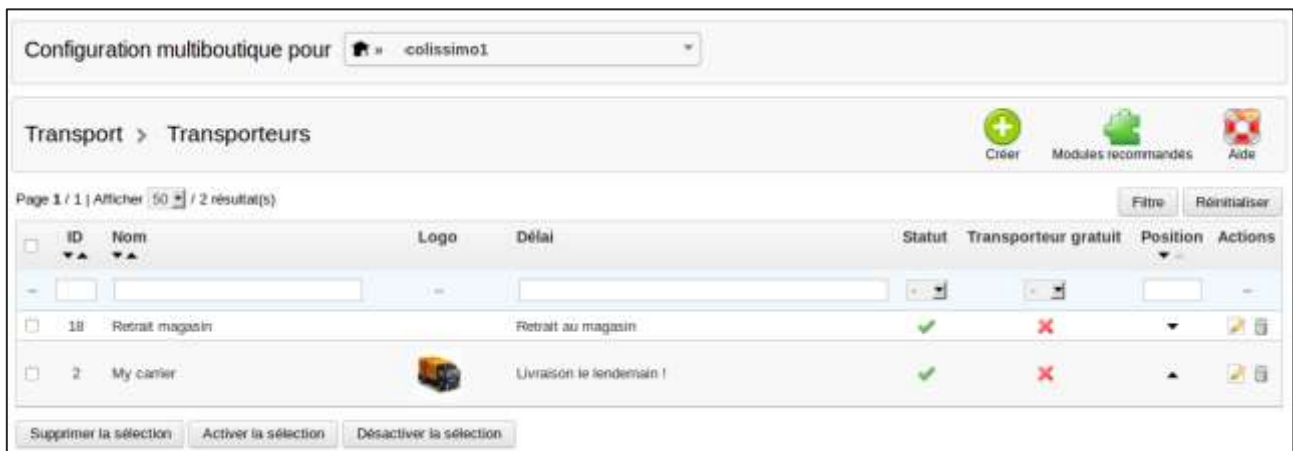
Configuration multiboutique pour » colissimo1

Transport > Transporteurs

Créer Modules recommandés Aide

Page 1 / 1 | Afficher 50 / 2 résultat(s)

Filtre Réinitialiser

| | ID | Nom | Logo | Délai | Statut | Transporteur gratuit | Position | Actions |
|---|---|---|---|---|---|---|---|---|
| -- | | | -- | | - | - | | -- |
| | 18 | Retrait magasin | | Retrait au magasin | ✔ | ✖ | | |
| | 2 | My carrier | | Livraison le lendemain ! | ✔ | ✖ | | |

Supprimer la sélection Activer la sélection Désactiver la sélection